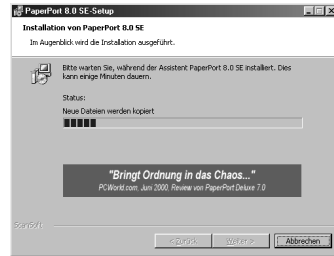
PaperPort 8.0 SE-Setup

Installation von PaperPort 8.0 SE

Im Augenblick wird die Installation ausgeführt.

Bitte warten Sie, während der Assistent PaperPort 8.0 SE installiert. Dies kann einige Minuten dauern.

Status:

Neue Dateien werden kopiert

"Bringt Ordnung in das Chaos..."

PCWorld.com, Juni 2000, Review von PaperPort Deluxe 7.0

ScanSoft

< Zurück

Weiter >

Abbrechen